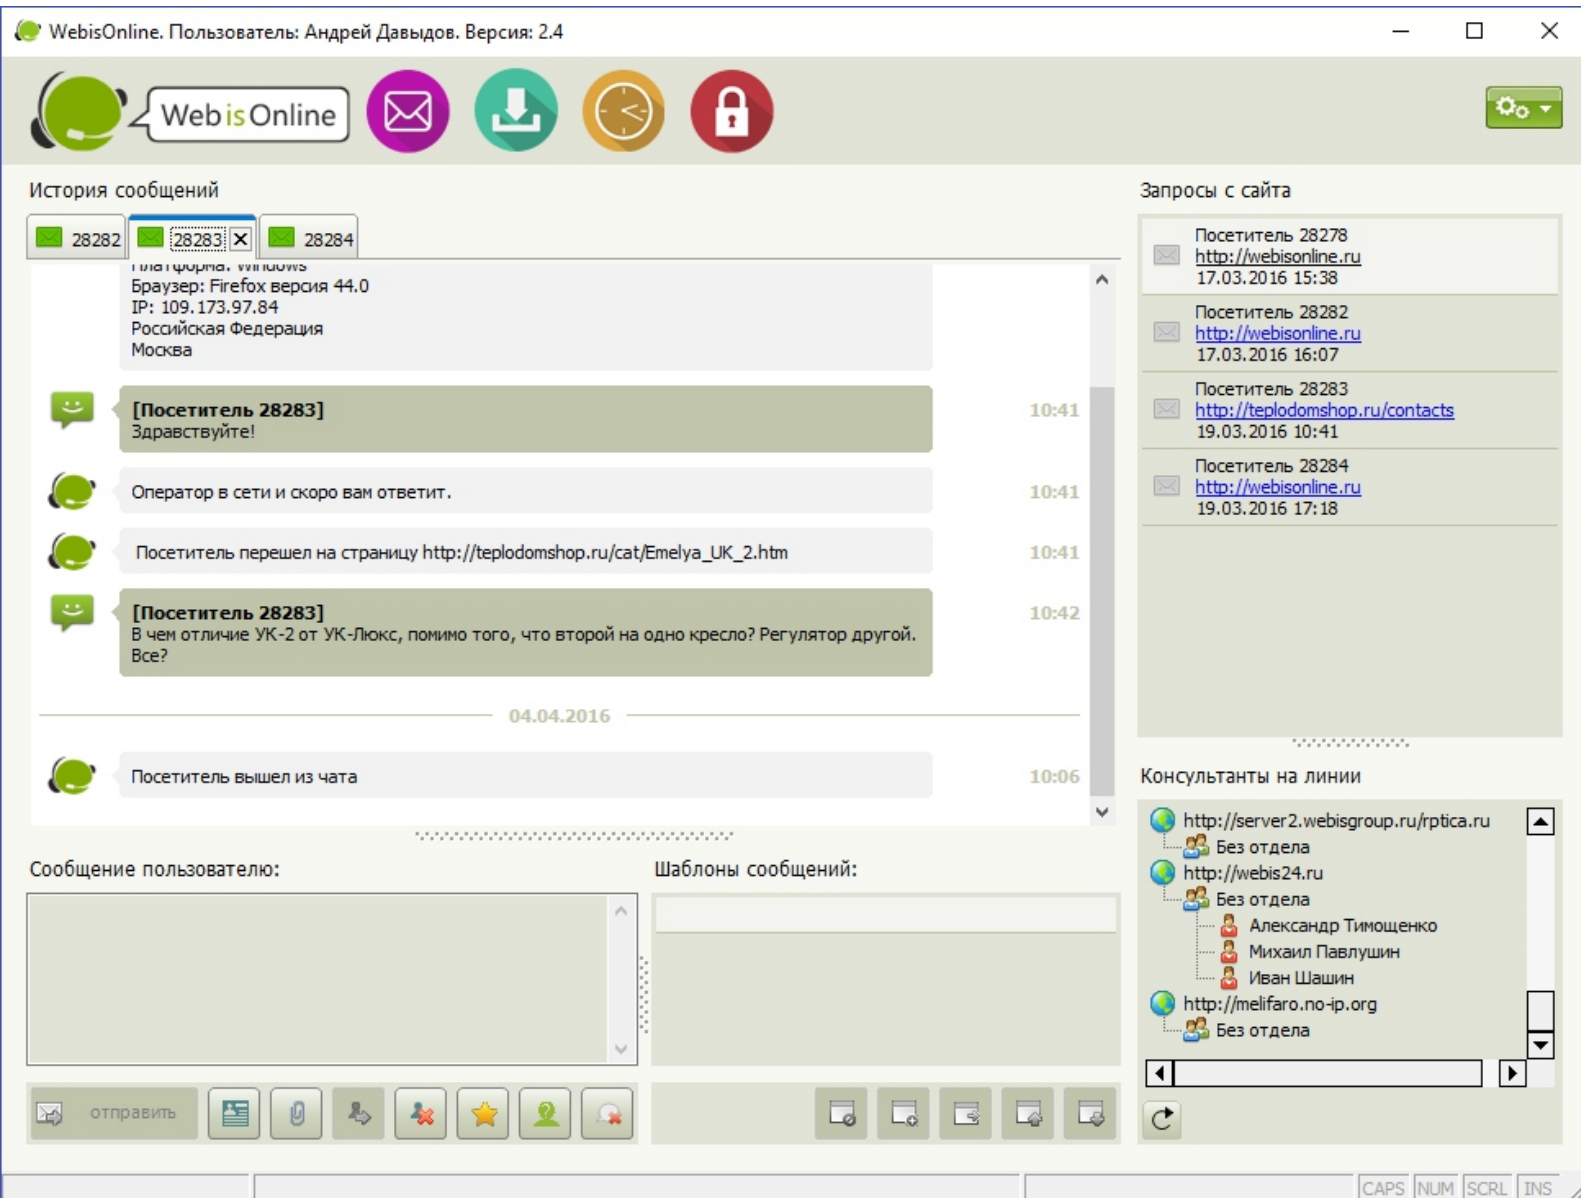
WebisOnline. Пользователь: Андрей Давыдов. Версия: 2.4

Web is Online

История сообщений

28282 28283 28284

Платформа: Windows
Браузер: Firefox версия 44.0
IP: 109.173.97.84
Российская Федерация
Москва

[Посетитель 28283]
Здравствуйте! 10:41

Оператор в сети и скоро вам ответит. 10:41

Посетитель перешел на страницу http://teplodomshop.ru/cat/Emelya_UK_2.htm 10:41

[Посетитель 28283]
В чем отличие УК-2 от УК-Люкс, помимо того, что второй на одно кресло? Регулятор другой. Все? 10:42

04.04.2016

Посетитель вышел из чата 10:06

Сообщение пользователю:

Шаблоны сообщений:

отправить

Запросы с сайта

Посетитель 28278
http://webisonline.ru
17.03.2016 15:38

Посетитель 28282
http://webisonline.ru
17.03.2016 16:07

Посетитель 28283
http://teplodomshop.ru/contacts
19.03.2016 10:41

Посетитель 28284
http://webisonline.ru
19.03.2016 17:18

Консультанты на линии

http://server2.webisgroup.ru/rptica.ru
Без отдела
http://webis24.ru
Без отдела
Александр Тимощенко
Михаил Павлушин
Иван Шашин
http://melifaro.no-ip.org
Без отдела

CAPS NUM SCRL INS